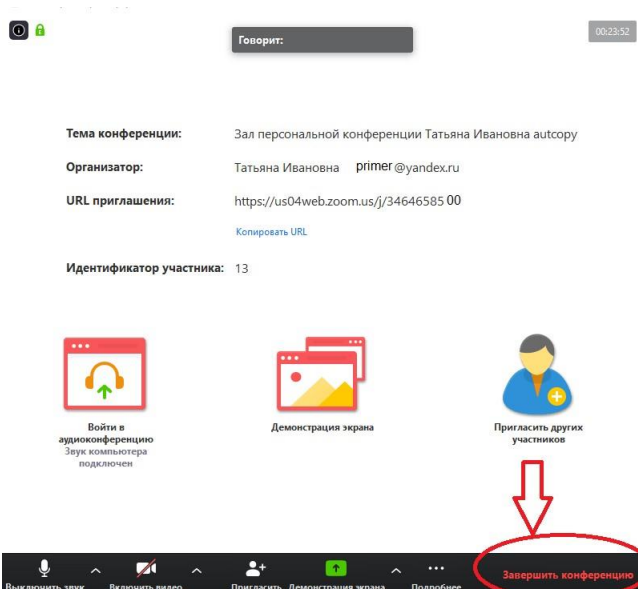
Говорит:

00:23:52

Тема конференции: Зал персональной конференции Татьяна Ивановна autcopy

Организатор: Татьяна Ивановна primer@yandex.ru

URL приглашения: https://us04web.zoom.us/j/3464658500

Копировать URL

Идентификатор участника: 13

Войти в аудиоконференцию
Звук компьютера подключен

Демонстрация экрана

Пригласить других участников

Выключить звук Включить видео Пригласить Демонстрация экрана Подробнее

Завершить конференцию